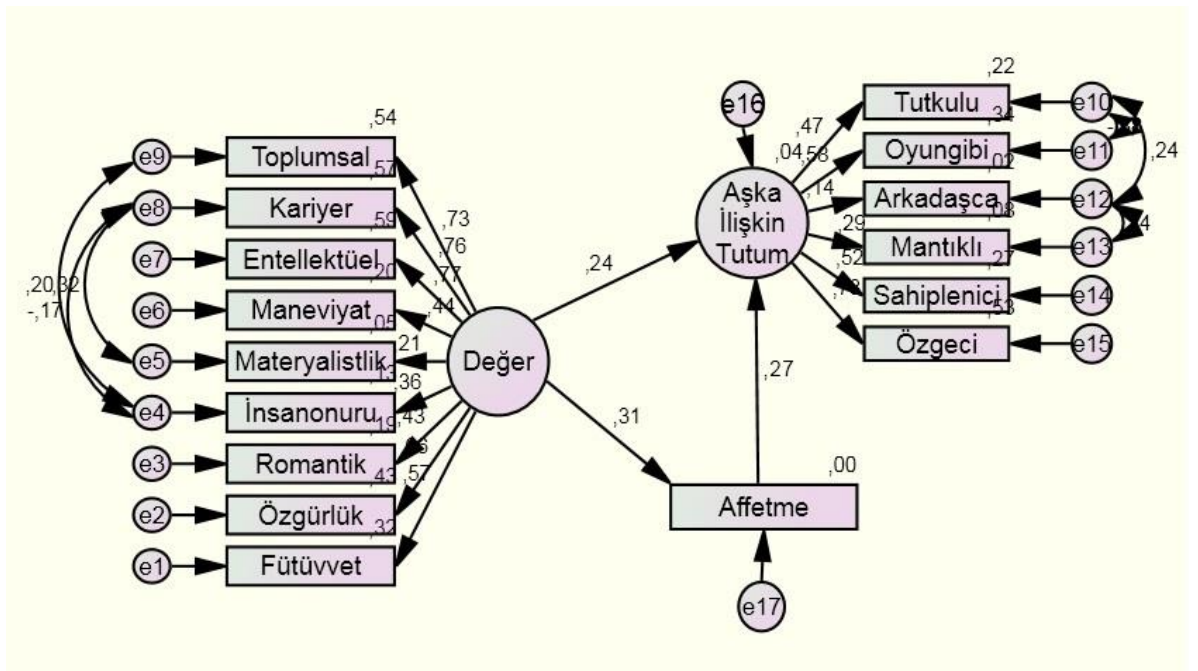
,54
e9 Toplumsal
,57
e8 Kariyer
,59
e7 Entellektüel
,20
e6 Maneviyat
,05
e5 Materyalistlik
,13
e4 İnsanonuru
,19
e3 Romantik
,43
e2 Özgürlük
,32
e1 Fütüvvet

,20 ,32
-,17

,73
,76
,77
,44
,21
,36
,43
,6
,57

Değer

,24
,31

e16
Aşka İlişkin Tutum
,04
,47
,58
,14
,29
,52
,73

,22
Tutkulu
,34
Oyungibi
,02
Arkadaşça
,08
Mantıklı
,27
Sahiplenici
,53
Özgeci

e10
e11
e12
e13
e14
e15
-,41
,24
,4

,27

,00
Affetme
e17